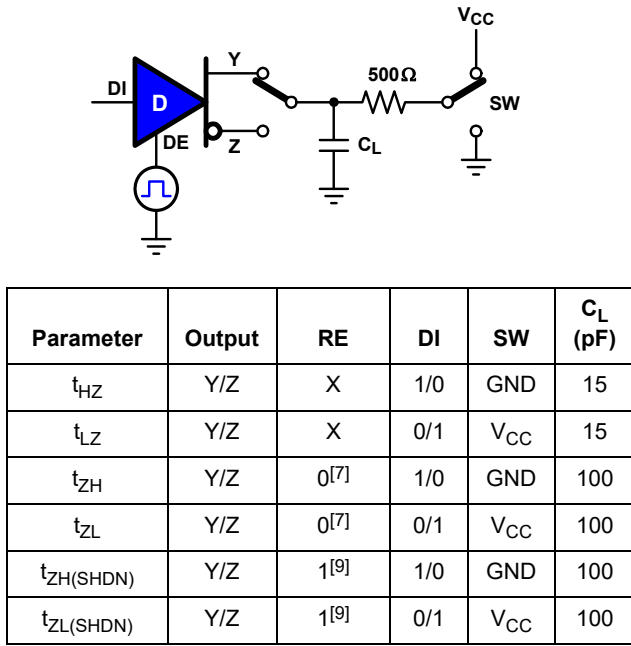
$V_{CC}$

Y

500Ω

DI

D

SW

DE

Z

$C_L$

| Parameter | Output | RE | DI | SW | $C_L$ (pF) |
|---|---|---|---|---|---|
| $t_{HZ}$ | Y/Z | X | 1/0 | GND | 15 |
| $t_{LZ}$ | Y/Z | X | 0/1 | $V_{CC}$ | 15 |
| $t_{ZH}$ | Y/Z | $0^{[7]}$ | 1/0 | GND | 100 |
| $t_{ZL}$ | Y/Z | $0^{[7]}$ | 0/1 | $V_{CC}$ | 100 |
| $t_{ZH(SHDN)}$ | Y/Z | $1^{[9]}$ | 1/0 | GND | 100 |
| $t_{ZL(SHDN)}$ | Y/Z | $1^{[9]}$ | 0/1 | $V_{CC}$ | 100 |